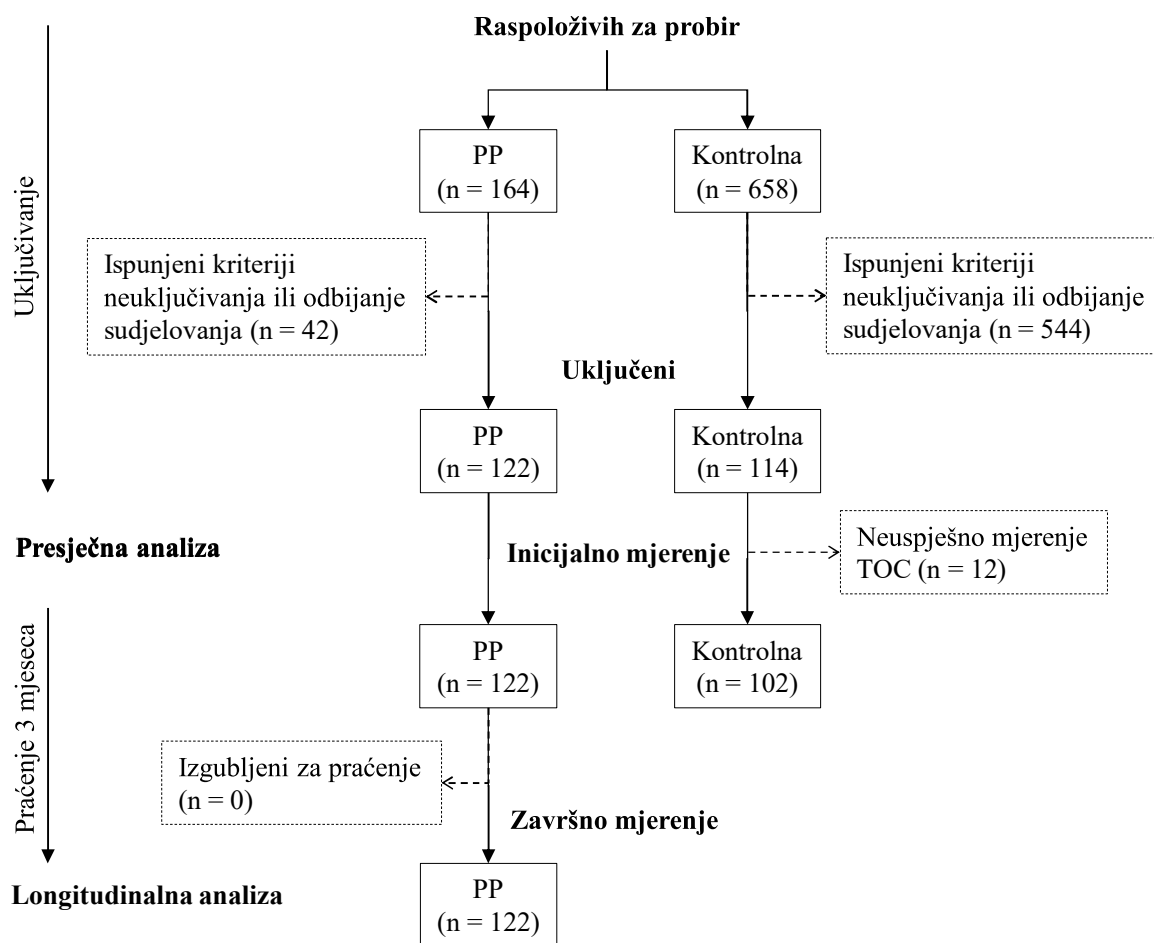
Raspoloživih za probir

Uključivanje

PP
(n = 164)

Kontrolna
(n = 658)

Ispunjeni kriteriji neuključivanja ili odbijanje sudjelovanja (n = 42)

Ispunjeni kriteriji neuključivanja ili odbijanje sudjelovanja (n = 544)

Uključeni

PP
(n = 122)

Kontrolna
(n = 114)

Presječna analiza

Inicijalno mjerenje

Neuspješno mjerenje TOC (n = 12)

Praćenje 3 mjeseca

PP
(n = 122)

Kontrolna
(n = 102)

Izgubljeni za praćenje
(n = 0)

Završno mjerenje

Longitudinalna analiza

PP
(n = 122)